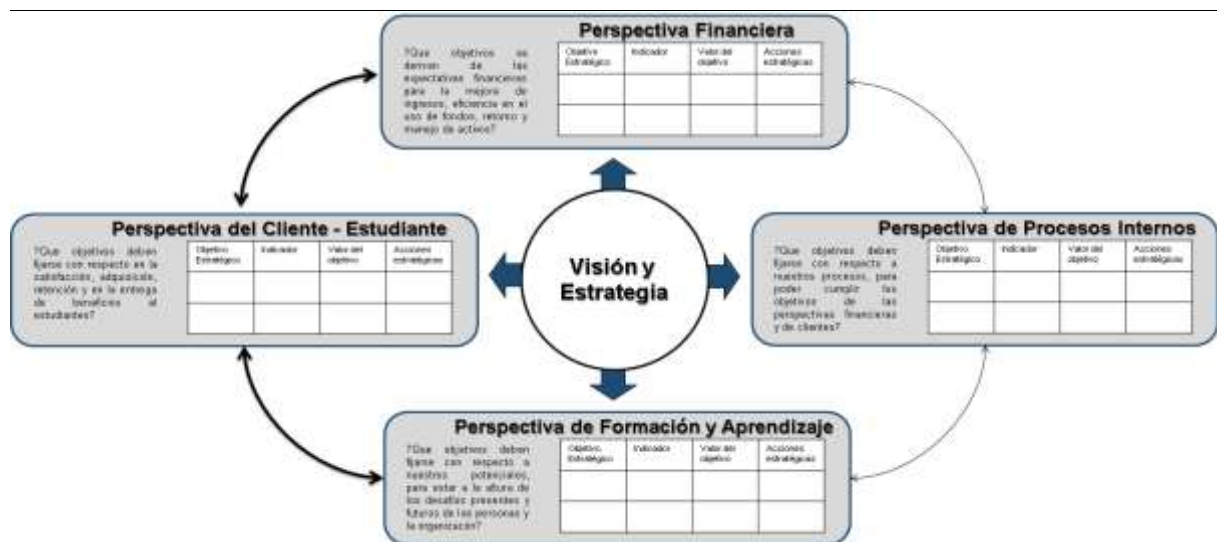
Perspectiva Financiera

?Que objetivos se derivan de las expectativas financieras para la mejora de ingresos, eficiencia en el uso de fondos, retorno y manejo de activos?

| Objetivo Estratégico | Indicador | Valor del objetivo | Acciones estratégicas |
|---|---|---|---|
| | | | |
| | | | |

Perspectiva del Cliente - Estudiante

?Que objetivos deben fijarse con respecto en la satisfacción, adquisición, retención y en la entrega de beneficios al estudiantes?

| Objetivo Estratégico | Indicador | Valor del objetivo | Acciones estratégicas |
|---|---|---|---|
| | | | |
| | | | |

Visión y Estrategia

Perspectiva de Procesos Internos

?Que objetivos deben fijarse con respecto a nuestros procesos, para poder cumplir los objetivos de las perspectivas financieras y de clientes?

| Objetivo Estratégico | Indicador | Valor del objetivo | Acciones estratégicas |
|---|---|---|---|
| | | | |
| | | | |

Perspectiva de Formación y Aprendizaje

?Que objetivos deben fijarse con respecto a nuestros potenciales, para estar a la altura de los desafíos presentes y futuros de las personas y la organización?

| Objetivo Estratégico | Indicador | Valor del objetivo | Acciones estratégicas |
|---|---|---|---|
| | | | |
| | | | |